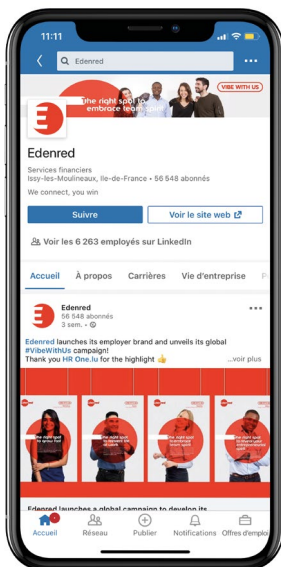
11:11

Edenred

VIBE WITH US

The right spot to embrace team spirit

Edenred

Services financiers
Issy-les-Moulineaux, Ile-de-France • 56 548 abonnés

We connect, you win

Suivre

Voir le site web

Voir les 6 263 employés sur LinkedIn

Accueil

À propos

Carrières

Vie d'entreprise

Edenred
56 548 abonnés
3 sem. •

Edenred launches its employer brand and unveils its global #VibeWithUs campaign!
Thank you HR One.lu for the highlight 👍

...voir plus

Edenred launches a global campaign to develop its

Accueil

Réseau

Publier

Notifications

Offres d'emploi